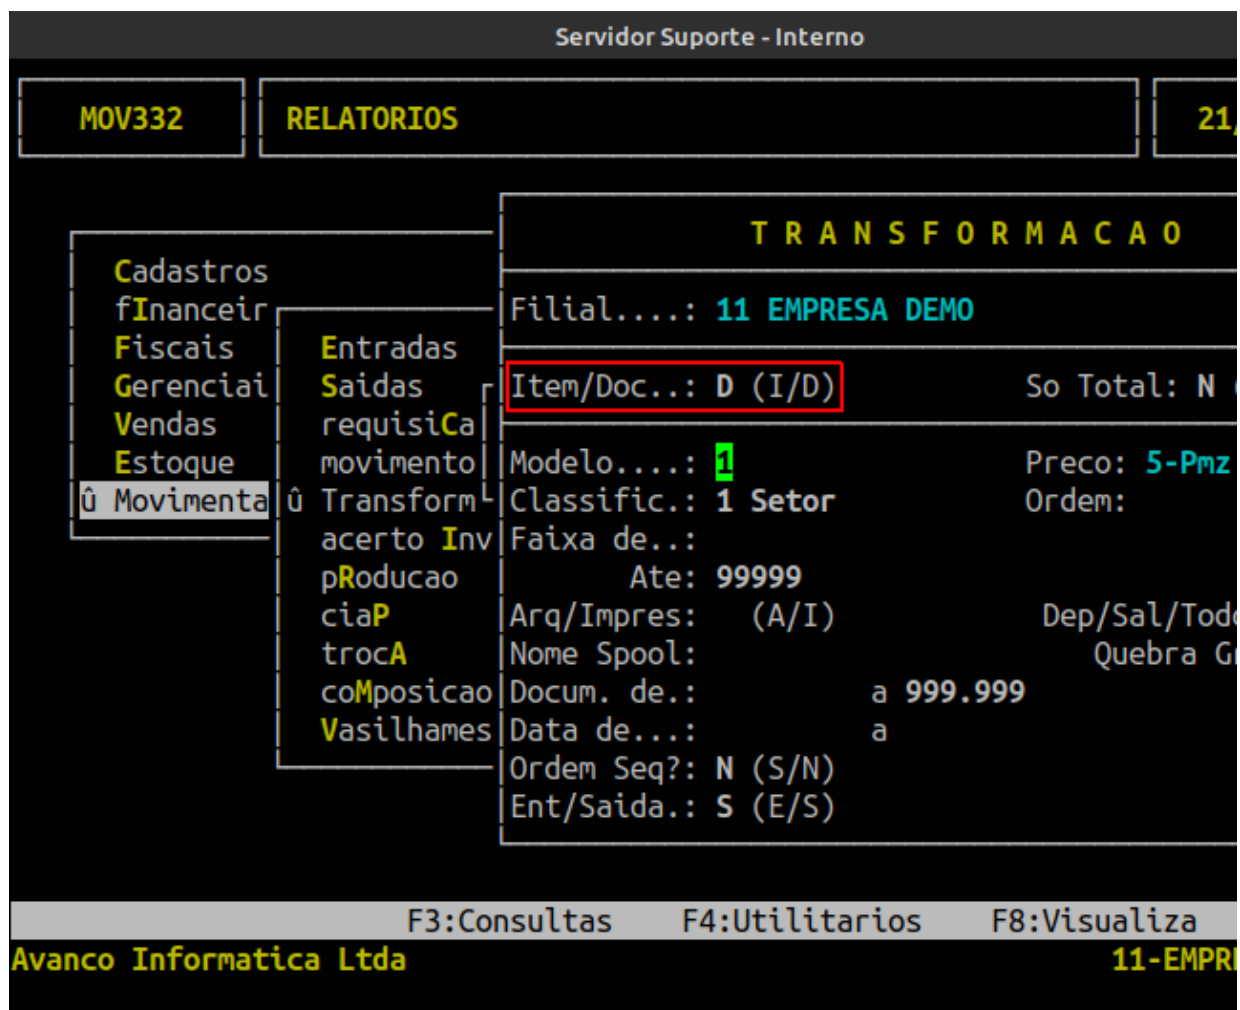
Servidor Suporte - Interno

MOV332

RELATORIOS

21/

T R A N S F O R M A C A O

Cadastros
fInanceir
Fiscais
Gerenciai
Vendas
Estoque
û Movimenta

Entradas
Saidas
requisiCa
movimento
û Transform
acerto Inv
pRoducao
ciaP
trocA
coMposicao
Vasilhames

Filial....: 11 EMPRESA DEMO
Item/Doc..: D (I/D)
So Total: N
Modelo....: 1
Preco: 5-Pmz
Classific.: 1 Setor
Ordem:
Faixa de..:
Ate: 99999
Arq/Impres: (A/I)
Dep/Sal/Tod
Nome Spool:
Quebra Gr
Docum. de.: a 999.999
Data de...: a
Ordem Seq?: N (S/N)
Ent/Saida.: S (E/S)

F3:Consultas F4:Utilitarios F8:Visualiza
Avanco Informatica Ltda
11-EMPR